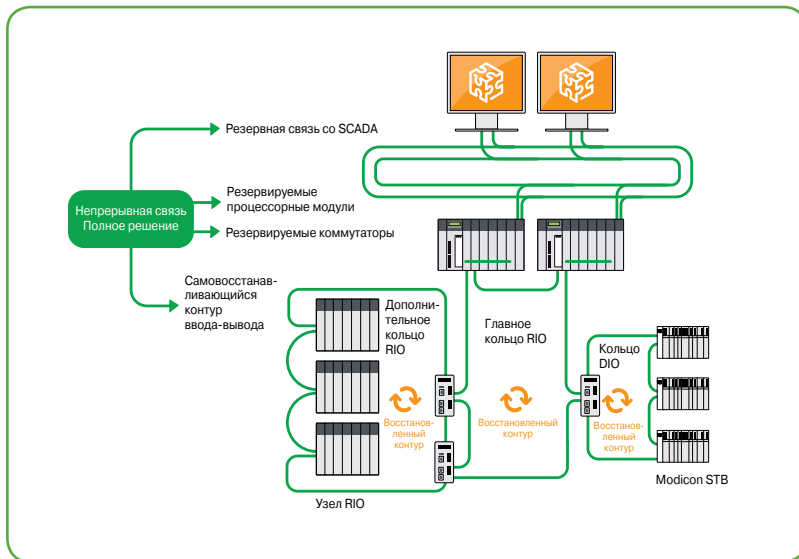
Резервная связь со SCADA

Непрерывная связь
Полное решение

Резервируемые процессорные модули

Резервируемые коммутаторы

Самовосстанавливающийся контур ввода-вывода

Дополнительное кольцо RIO

Главное кольцо RIO

Кольцо DIO

Восстановленный контур

Восстановленный контур

Восстановленный контур

Узел RIO

Modicon STB